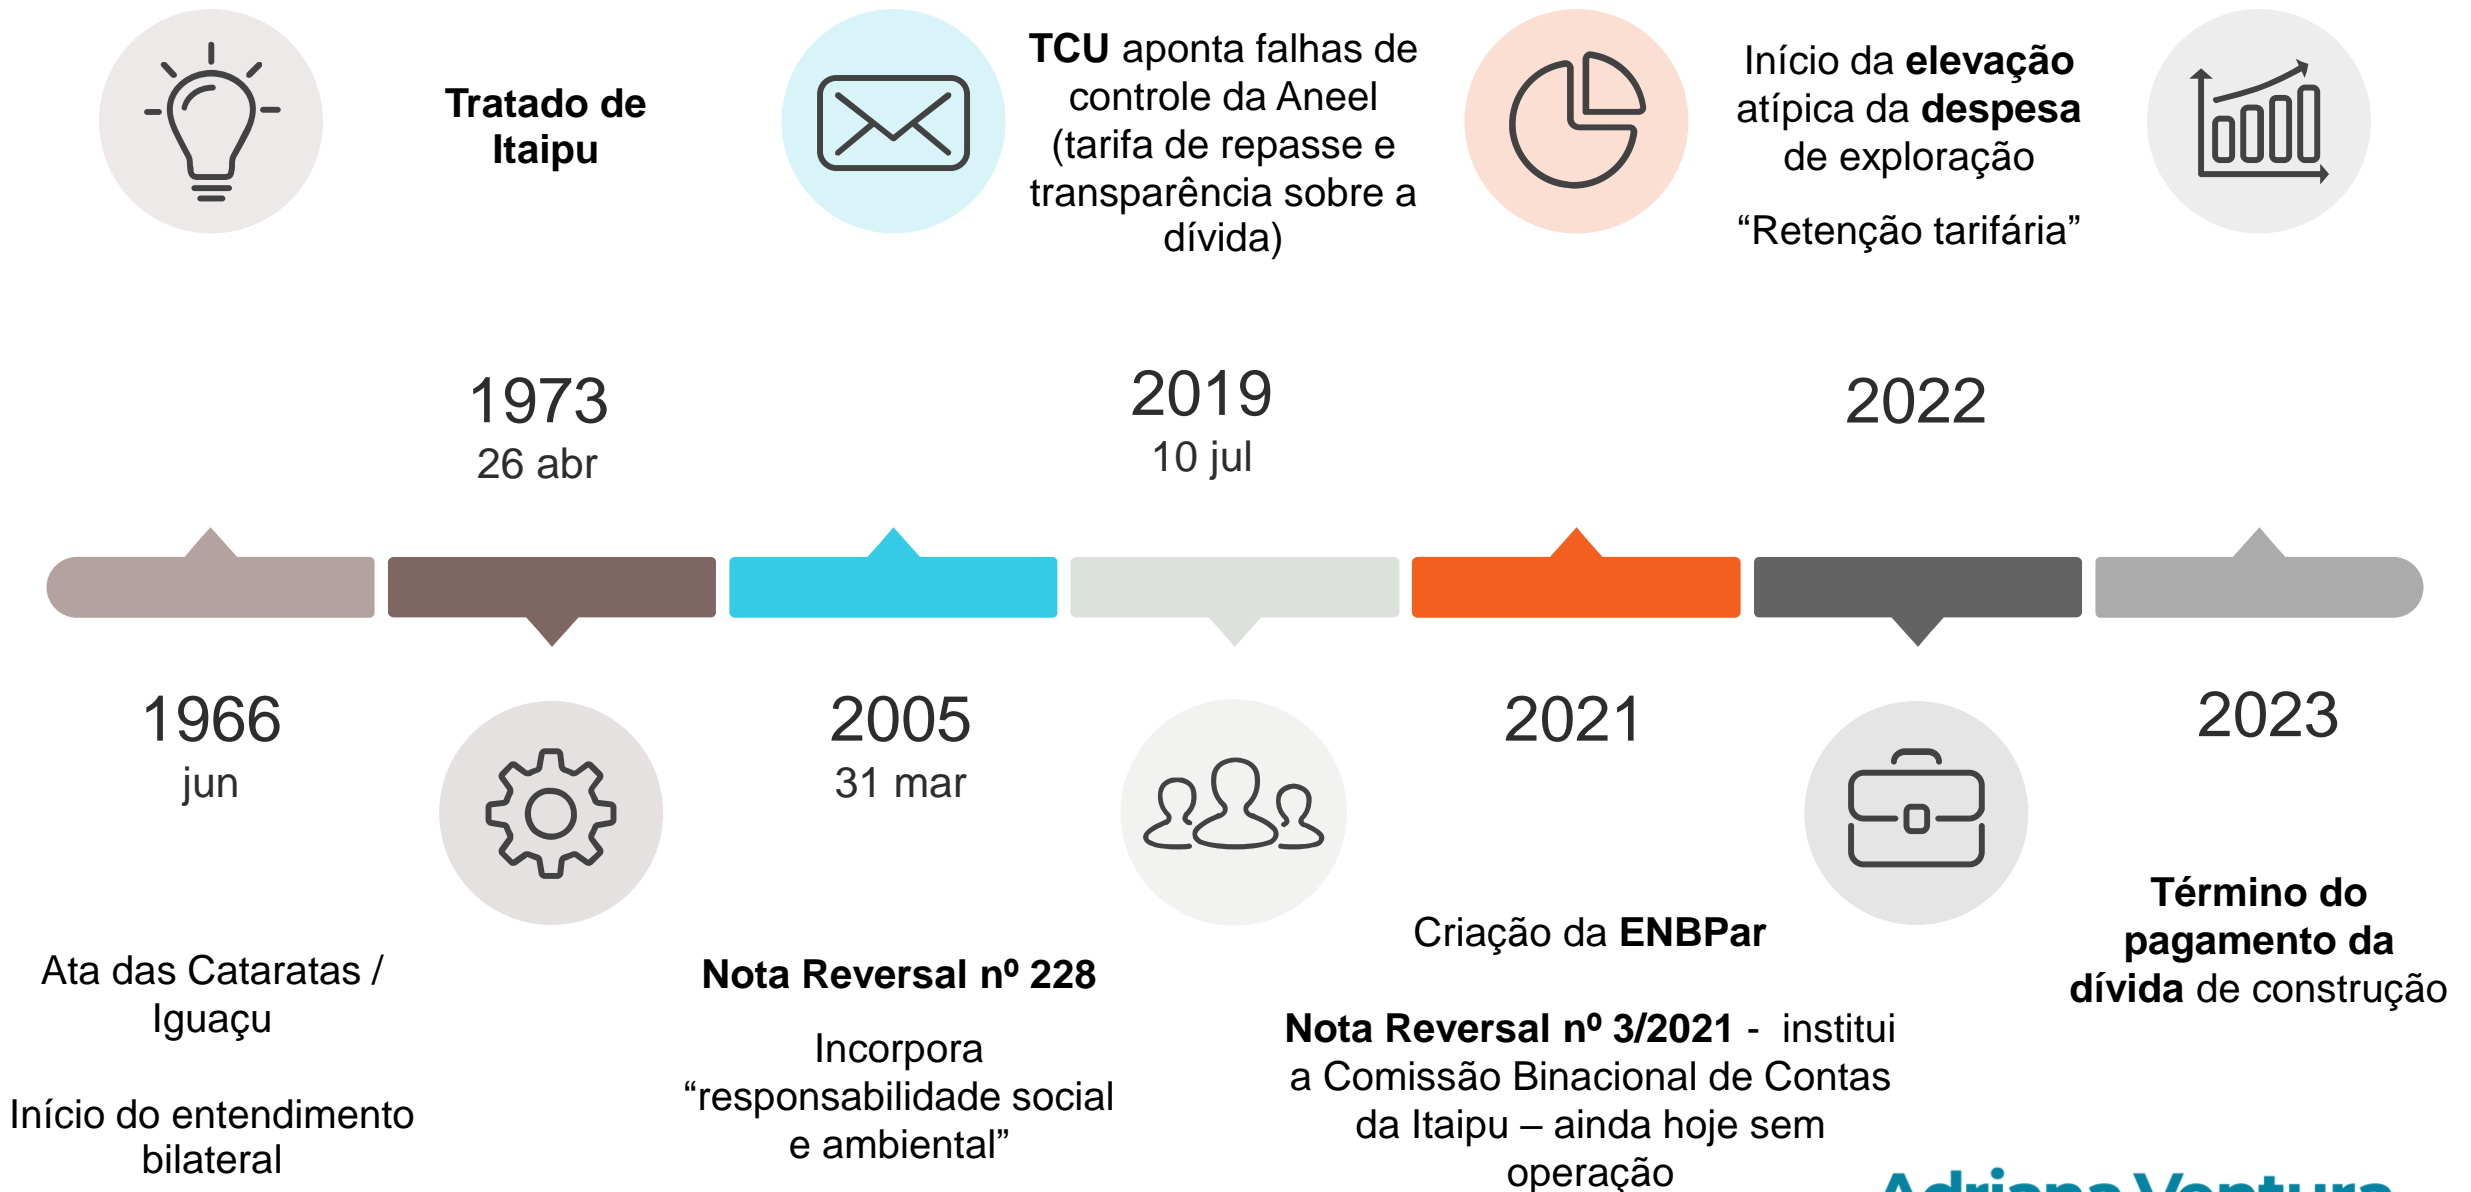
Tratado de Itaipu

TCU aponta falhas de controle da Aneel (tarifa de repasse e transparência sobre a dívida)

Início da elevação atípica da despesa de exploração

“Retenção tarifária”

1973
26 abr

2019
10 jul

2022

1966
jun

Ata das Cataratas / Iguaçu

Início do entendimento bilateral

2005
31 mar

Nota Reversal nº 228

Incorpora “responsabilidade social e ambiental”

2021

Criação da ENBPar

Nota Reversal nº 3/2021 - institui a Comissão Binacional de Contas da Itaipu – ainda hoje sem operação

2023

Término do pagamento da dívida de construção

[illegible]